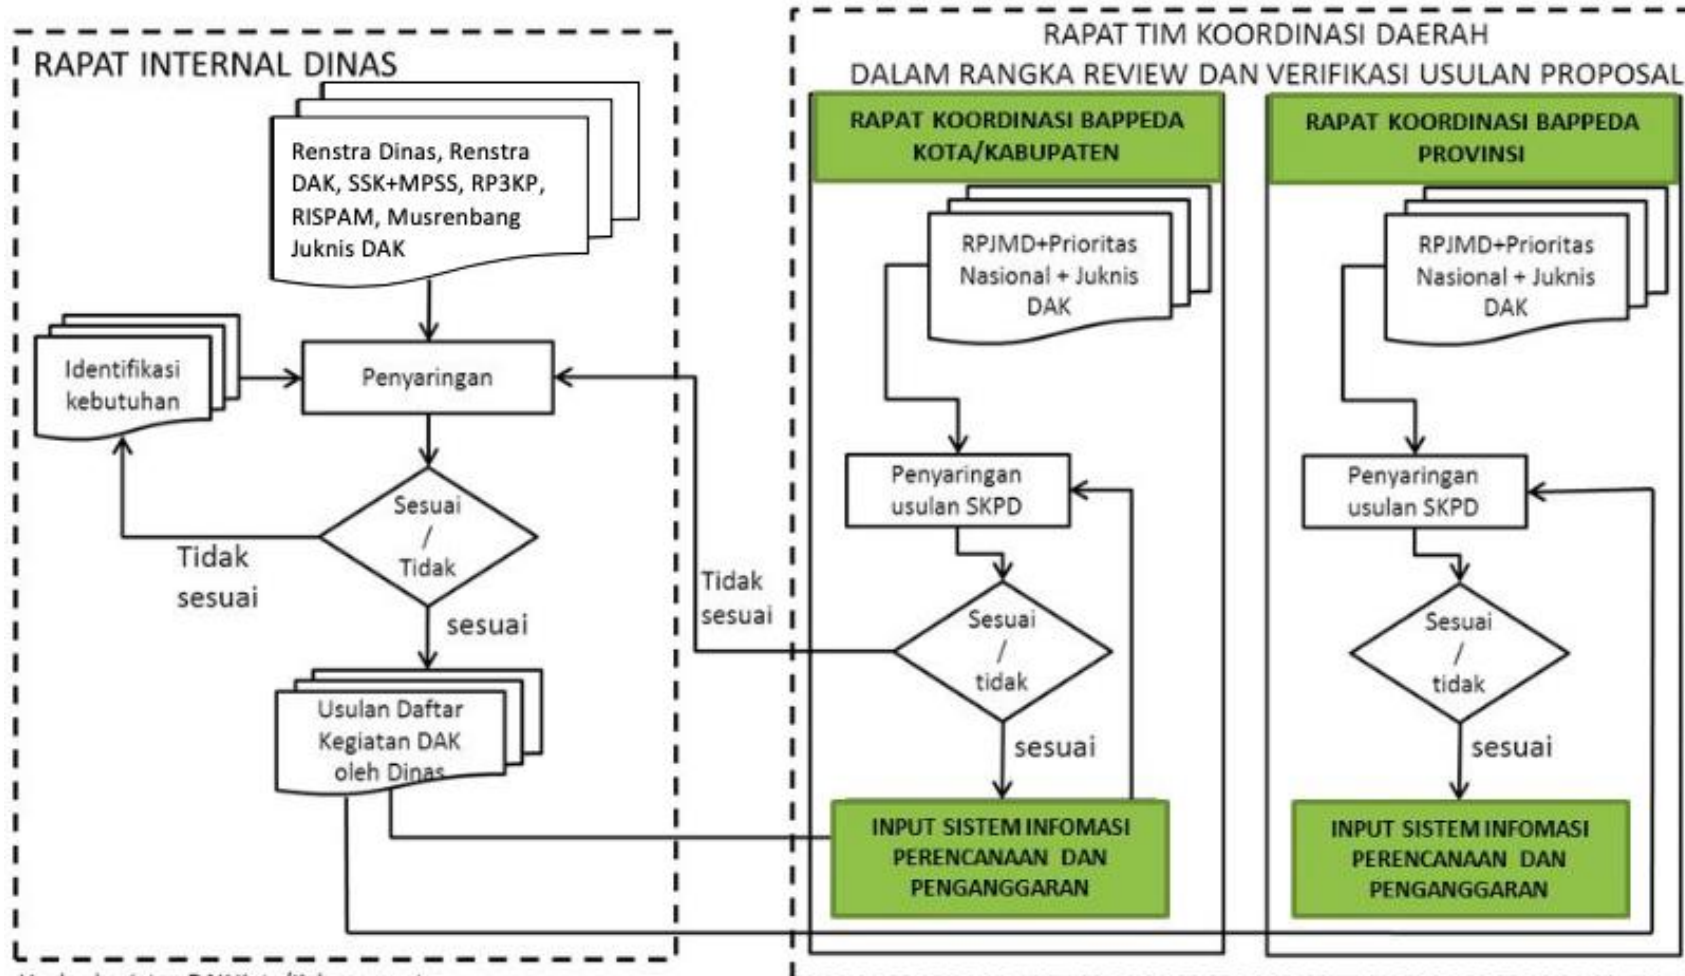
RAPAT INTERNAL DINAS

Renstra Dinas, Renstra DAK, SSK+MPSS, RP3KP, RISPAM, Musrenbang Juknis DAK

Identifikasi kebutuhan

Penyaringan

Sesuai / Tidak

Tidak sesuai

sesuai

Usulan Daftar Kegiatan DAK oleh Dinas

Tidak sesuai

RAPAT TIM KOORDINASI DAERAH
DALAM RANGKA REVIEW DAN VERIFIKASI USULAN PROPOSAL

RAPAT KOORDINASI BAPPEDA KOTA/KABUPATEN

RPJMD+Prioritas Nasional + Juknis DAK

Penyaringan usulan SKPD

Sesuai / tidak

sesuai

INPUT SISTEM INFOMASI PERENCANAAN DAN PENGANGGARAN

RAPAT KOORDINASI BAPPEDA PROVINSI

RPJMD+Prioritas Nasional + Juknis DAK

Penyaringan usulan SKPD

Sesuai / tidak

sesuai

INPUT SISTEM INFOMASI PERENCANAAN DAN PENGANGGARAN

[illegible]